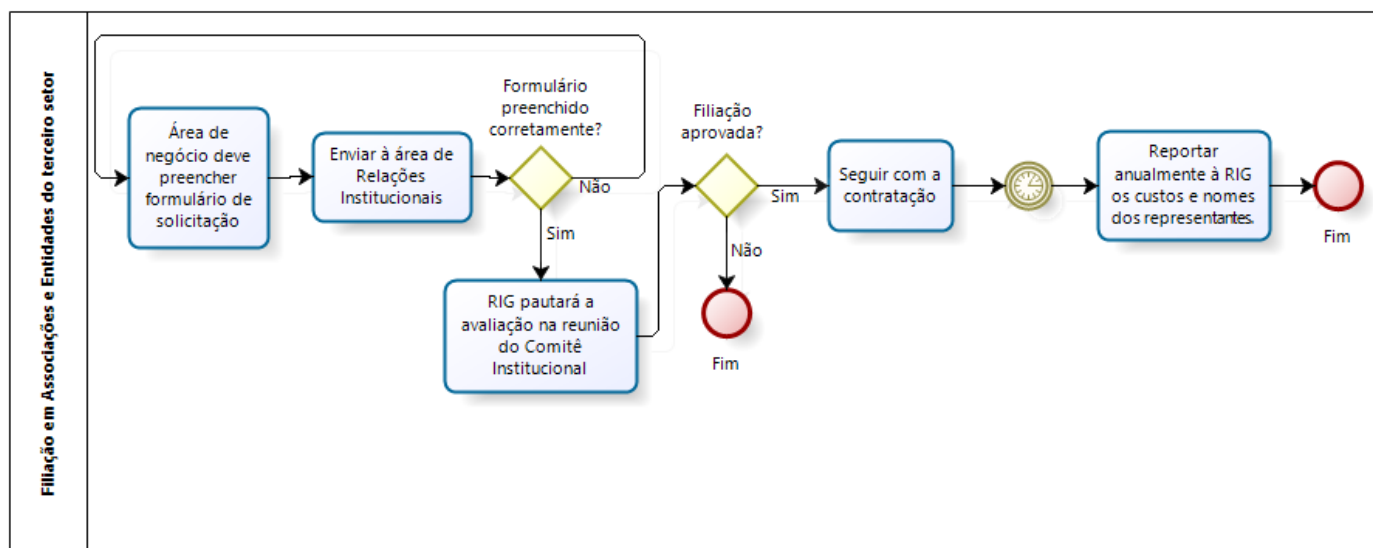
Filiação em Associações e Entidades do terceiro setor

Área de negócio deve preencher formulário de solicitação

Enviar à área de Relações Institucionais

Formulário preenchido corretamente?

Não

Sim

RIG pautará a avaliação na reunião do Comitê Institucional

Filiação aprovada?

Sim

Não

Fim

Seguir com a contratação

Reportar anualmente à RIG os custos e nomes dos representantes.

Fim